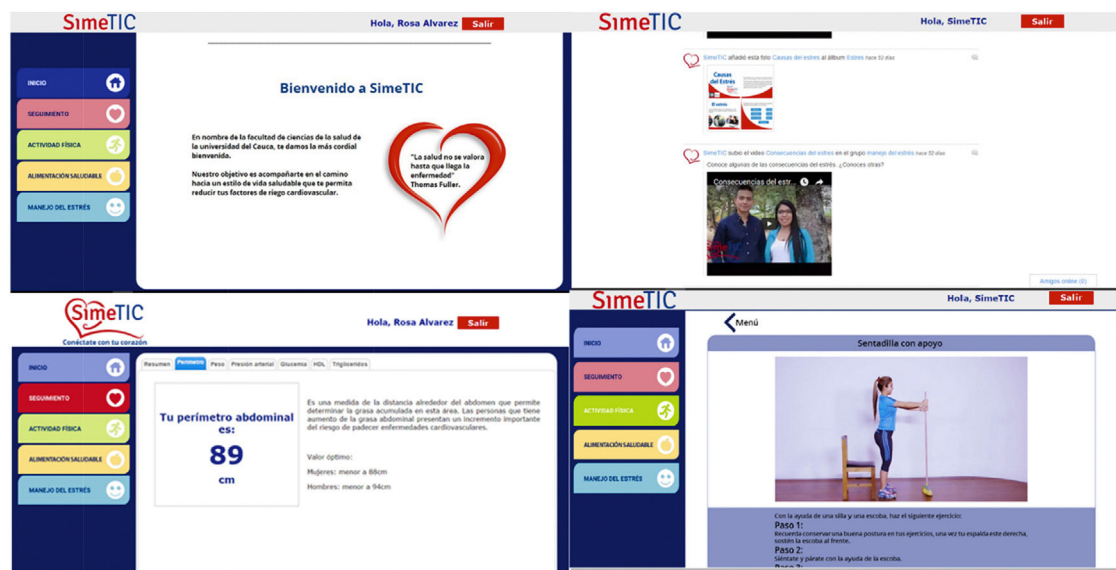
SimeTIC

Hola, Rosa Alvarez Salir

INICIO
SEGUIMIENTO
ACTIVIDAD FÍSICA
ALIMENTACIÓN SALUDABLE
MANEJO DEL ESTRÉS

Bienvenido a SimeTIC

En nombre de la facultad de ciencias de la salud de la universidad del Cauca, te damos la más cordial bienvenida.

Nuestro objetivo es acompañarte en el camino hacia un estilo de vida saludable que te permita reducir tus factores de riego cardiovascular.

"La salud no se valora hasta que llega la enfermedad"
Thomas Fuller.

SimeTIC

Hola, SimeTIC Salir

SimeTIC añadió esta foto Causas del estrés al álbum Estrés hace 52 días

Causas del Estrés
El estrés

SimeTIC subió el video Consecuencias del estrés en el grupo manejo del estrés hace 52 días
Conoce algunas de las consecuencias del estrés. ¿Conoces otras?

Consecuencias del estr...

Amigos online (0)

SimeTIC
Conéctate con tu corazón

Hola, Rosa Alvarez Salir

INICIO
SEGUIMIENTO
ACTIVIDAD FÍSICA
ALIMENTACIÓN SALUDABLE
MANEJO DEL ESTRÉS

Resumen Perímetro Peso Presión arterial Glucemia HDL Triglicéridos

Tu perímetro abdominal es:
89
cm

Es una medida de la distancia alrededor del abdomen que permite determinar la grasa acumulada en esta área. Las personas que tiene aumento de la grasa abdominal presentan un incremento importante del riesgo de padecer enfermedades cardiovasculares.

Valor óptimo:
Mujeres: menor a 88cm
Hombres: menor a 94cm

SimeTIC

Hola, SimeTIC Salir

INICIO
SEGUIMIENTO
ACTIVIDAD FÍSICA
ALIMENTACIÓN SALUDABLE
MANEJO DEL ESTRÉS

Menú

Sentadilla con apoyo

Con la ayuda de una silla y una escoba, haz el siguiente ejercicio:
Paso 1:
Recuerda conservar una buena postura en tus ejercicios, una vez tu espalda este derecha, sostén la escoba al frente.
Paso 2:
Siéntate y párate con la ayuda de la escoba.
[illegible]